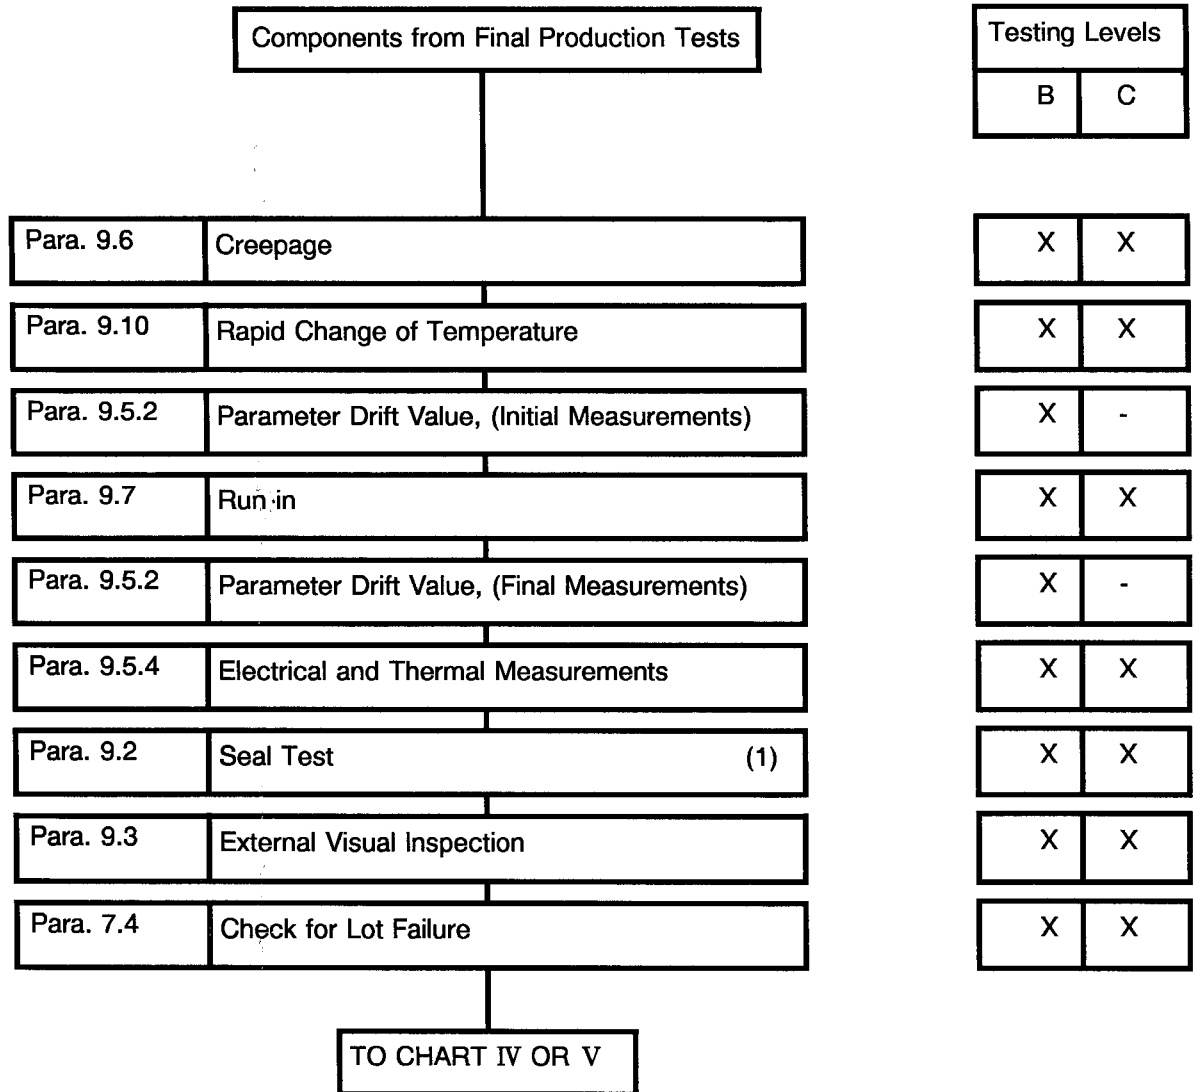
Components from Final Production Tests

| Testing Levels | |
|---|---|
| B | C |

| | | B | C |
|---|---|---|---|
| Para. 9.6 | Creepage | X | X |
| Para. 9.10 | Rapid Change of Temperature | X | X |
| Para. 9.5.2 | Parameter Drift Value, (Initial Measurements) | X | - |
| Para. 9.7 | Run-in | X | X |
| Para. 9.5.2 | Parameter Drift Value, (Final Measurements) | X | - |
| Para. 9.5.4 | Electrical and Thermal Measurements | X | X |
| Para. 9.2 | Seal Test (1) | X | X |
| Para. 9.3 | External Visual Inspection | X | X |
| Para. 7.4 | Check for Lot Failure | X | X |

TO CHART IV OR V